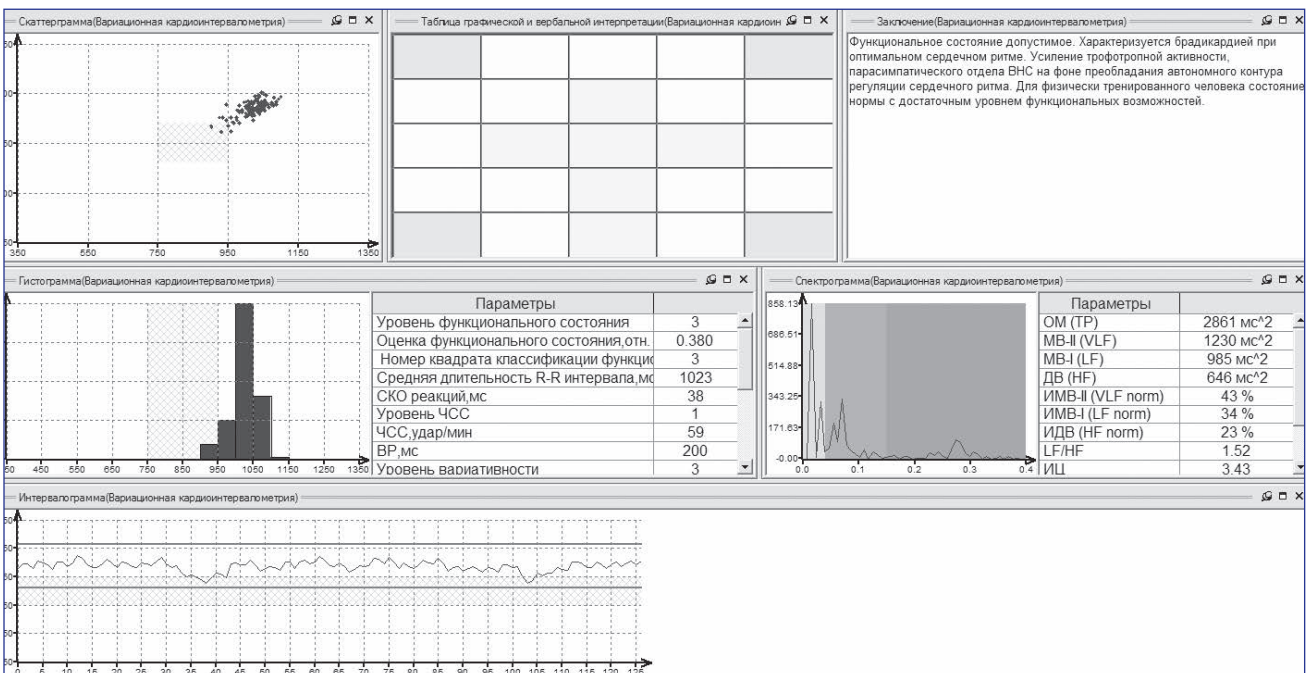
Скаттерграмма(Вариационная кардиоинтервалометрия)

350 550 750 950 1150 1350

Таблица графической и вербальной интерпретации(Вариационная кардиоин

Заключение(Вариационная кардиоинтервалометрия)

Функциональное состояние допустимое. Характеризуется брадикардией при оптимальном сердечном ритме. Усиление трофотропной активности, парасимпатического отдела ВНС на фоне преобладания автономного контура регуляции сердечного ритма. Для физически тренированного человека состояние нормы с достаточным уровнем функциональных возможностей.

Гистограмма(Вариационная кардиоинтервалометрия)

50 450 550 650 750 850 950 1050 1150 1250 1350

| Параметры | |
|---|---|
| Уровень функционального состояния | 3 |
| Оценка функционального состояния,отн. | 0.380 |
| Номер квадрата классификации функцио | 3 |
| Средняя длительность R-R интервала,мс | 1023 |
| СКО реакций,мс | 38 |
| Уровень ЧСС | 1 |
| ЧСС,удар/мин | 59 |
| ВР,мс | 200 |
| Уровень вариативности | 3 |

Спектрограмма(Вариационная кардиоинтервалометрия)

858.13 686.51 514.88 343.25 171.63 -0.00

0.0 0.1 0.2 0.3 0.4

| Параметры | |
|---|---|
| ОМ (ТР) | 2861 мс^2 |
| МВ-II (VLF) | 1230 мс^2 |
| МВ-I (LF) | 985 мс^2 |
| ДВ (HF) | 646 мс^2 |
| ИМВ-II (VLF norm) | 43 % |
| ИМВ-I (LF norm) | 34 % |
| ИДВ (HF norm) | 23 % |
| LF/HF | 1.52 |
| ИЦ | 3.43 |

Интервалограмма(Вариационная кардиоинтервалометрия)

0 5 10 15 20 25 30 35 40 45 50 55 60 65 70 75 80 85 90 95 100 105 110 115 120 125